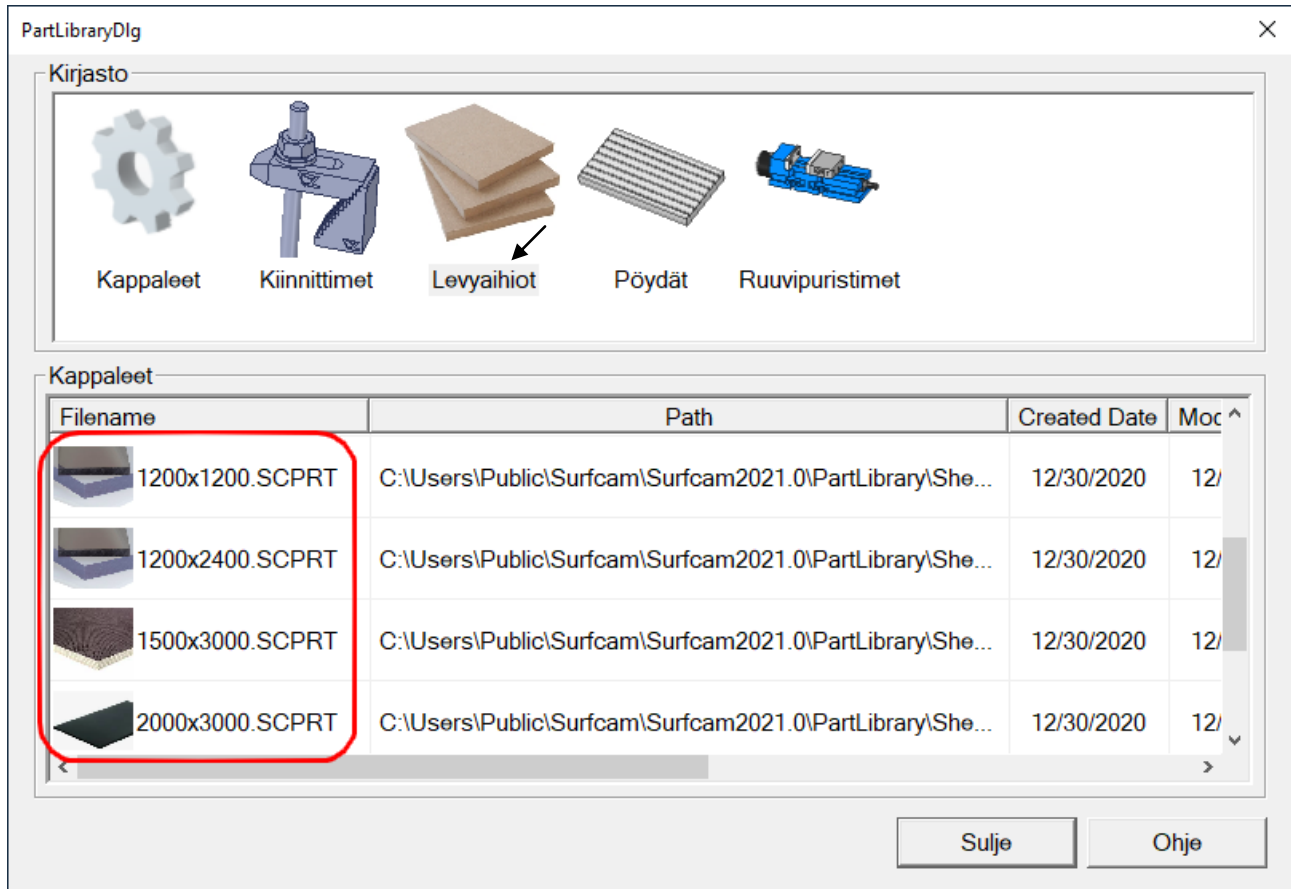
PartLibraryDlg

×

Kirjasto

Kappaleet

Kiinnittimet

Levyaihiot

Pöydät

Ruuvipuristimet

Kappaleet

| Filename | Path | Created Date | Moc |
|---|---|---|---|
| 1200x1200.SCPRT | C:\Users\Public\Surfcam\Surfcam2021.0\PartLibrary\She... | 12/30/2020 | 12/ |
| 1200x2400.SCPRT | C:\Users\Public\Surfcam\Surfcam2021.0\PartLibrary\She... | 12/30/2020 | 12/ |
| 1500x3000.SCPRT | C:\Users\Public\Surfcam\Surfcam2021.0\PartLibrary\She... | 12/30/2020 | 12/ |
| 2000x3000.SCPRT | C:\Users\Public\Surfcam\Surfcam2021.0\PartLibrary\She... | 12/30/2020 | 12/ |

Sulje

Ohje